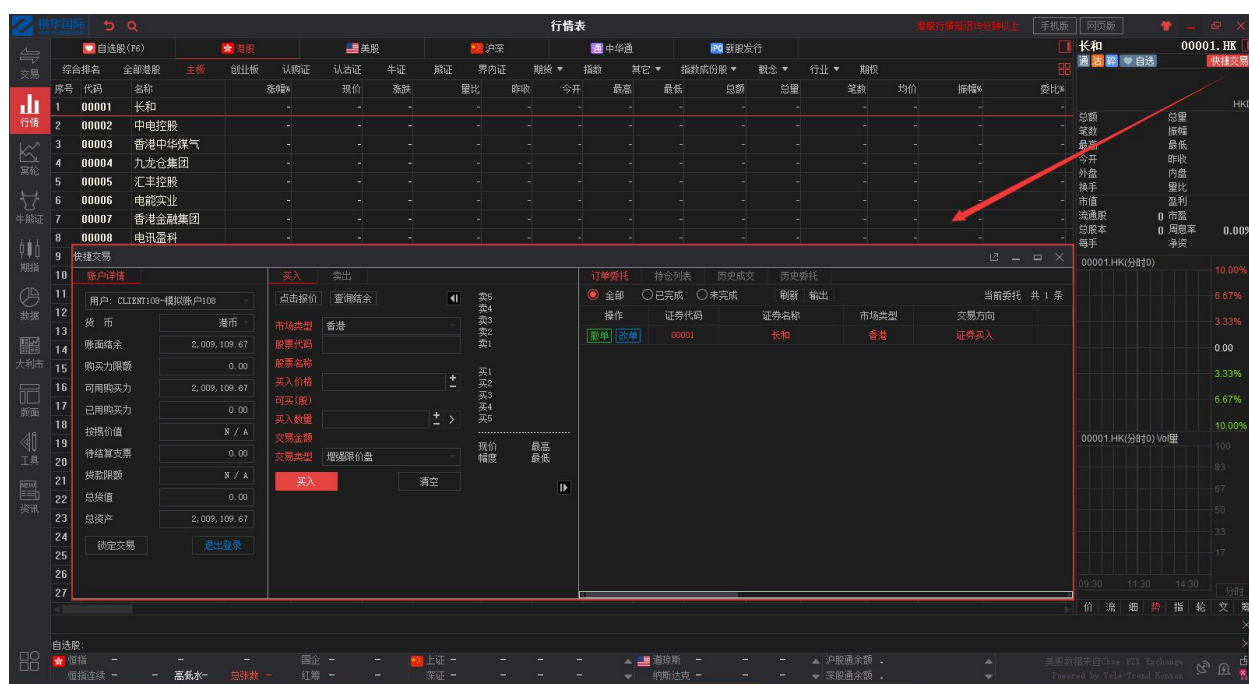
植华国际 行情表 港股行情延迟15分钟以上 手机版 网页版

交易 行情 窝轮 牛熊证 期指 数据 大利市 新面 工具 资讯

自选股(F6) 港股 美股 沪深 中华通 新股发行

综合排名 全部港股 主板 创业板 认购证 认沽证 牛证 熊证 界内证 期货 指数 其它 指数成份股 概念 行业 期权

| 序号 | 代码 | 名称 | 涨幅% | 现价 | 涨跌 | 量比 | 昨收 | 今开 | 最高 | 最低 | 总额 | 总量 | 笔数 | 均价 | 振幅% | 委比% |
|---|---|---|---|---|---|---|---|---|---|---|---|---|---|---|---|---|
| 1 | 00001 | 长和 | - | - | - | - | - | - | - | - | - | - | - | - | - | - |
| 2 | 00002 | 中电控股 | - | - | - | - | - | - | - | - | - | - | - | - | - | - |
| 3 | 00003 | 香港中华煤气 | - | - | - | - | - | - | - | - | - | - | - | - | - | - |
| 4 | 00004 | 九龙仓集团 | - | - | - | - | - | - | - | - | - | - | - | - | - | - |
| 5 | 00005 | 汇丰控股 | - | - | - | - | - | - | - | - | - | - | - | - | - | - |
| 6 | 00006 | 电能实业 | - | - | - | - | - | - | - | - | - | - | - | - | - | - |
| 7 | 00007 | 香港金融集团 | - | - | - | - | - | - | - | - | - | - | - | - | - | - |
| 8 | 00008 | 电讯盈科 | - | - | - | - | - | - | - | - | - | - | - | - | - | - |

9 快捷交易
10 11 12 13 14 15 16 17 18 19 20 21 22 23 24 25 26 27

账户详情
用户: CLIENT108-模拟账户108
货币 港币
账面结余 2,009,109.67
购买力限额 0.00
可用购买力 2,009,109.67
已用购买力 0.00
按揭价值 N / A
待结算交易 0.00
贷款限额 N / A
总货值 0.00
总资产 2,009,109.67
锁定交易 退出登录

买入 卖出
点击报价 查询结余
市场类型 香港
股票代码
股票名称
买入价格
可买(股)
买入数量
交易金额
交易类型 增强限价盘
买入 清空

卖5 卖4 卖3 卖2 卖1
买1 买2 买3 买4 买5
现价 最高
幅度 最低

订单委托 持仓列表 历史成交 历史委托
全部 已完成 未完成 刷新 输出 当前委托 共 1 条

| 操作 | 证券代码 | 证券名称 | 市场类型 | 交易方向 |
|---|---|---|---|---|
| 撤单 改单 | 00001 | 长和 | 香港 | 证券买入 |

长和 00001.HK
通 吉 融 自选 快捷交易
HKD
总额 总量
笔数 振幅
最高 最低
今开 昨收
外盘 内盘
换手 量比
市值 盈利
流通股 0 市盈
总股本 0 周息率 0.00%
每手 净资
00001.HK(分时0)
10.00% 6.67% 3.33% 0.00 3.33% 6.67% 10.00%
00001.HK(分时0) Vol量
100 83 67 50 33 17
09:30 11:30 14:30 分时
价 流 细 势 指 轮 文

自选股:
恒指 - - - 国企 - - 上证 - - - - 道琼斯 - - - 沪股通余额 -
恒指连续 - - 高低水 - 总张数 - 红筹 - - 深证 - - - - 纳斯达克 - - - 深股通余额 -
美股数据来自Cboe BZX Exchange
Powered by Tele-Trend Konson